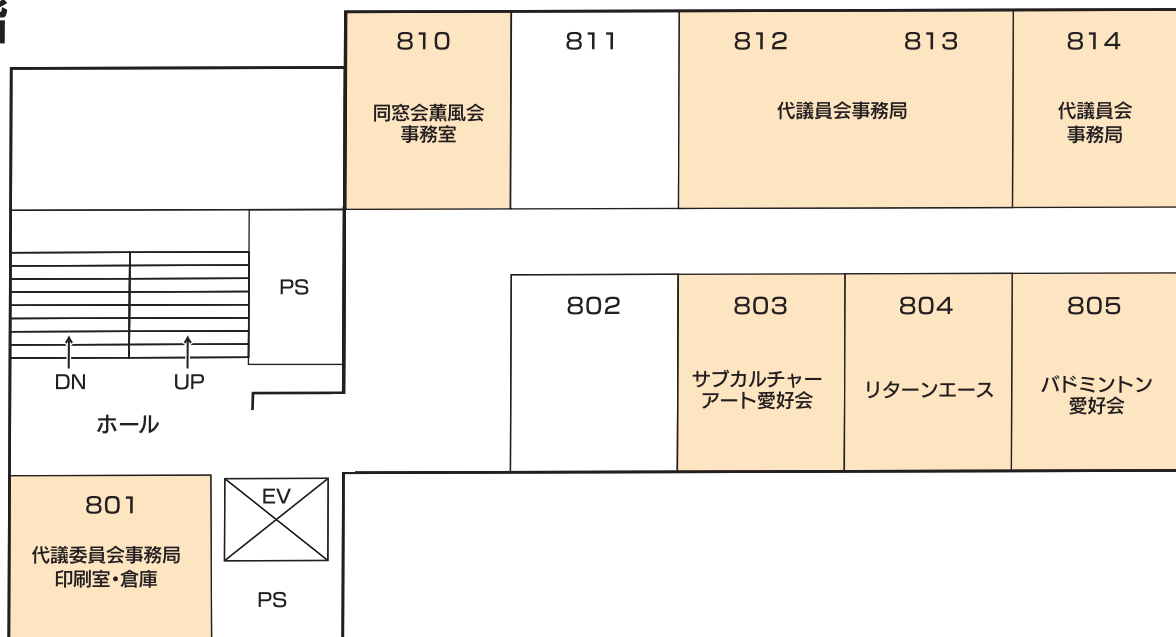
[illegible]

810
同窓会薫風会
事務室

811

812 813
代議員会事務局

814
代議員会
事務局

PS

802

803
サブカルチャー
アート愛好会

804
リターンエース

805
バドミントン
愛好会

DN UP

ホール

801
代議委員会事務局
印刷室・倉庫

EV

PS